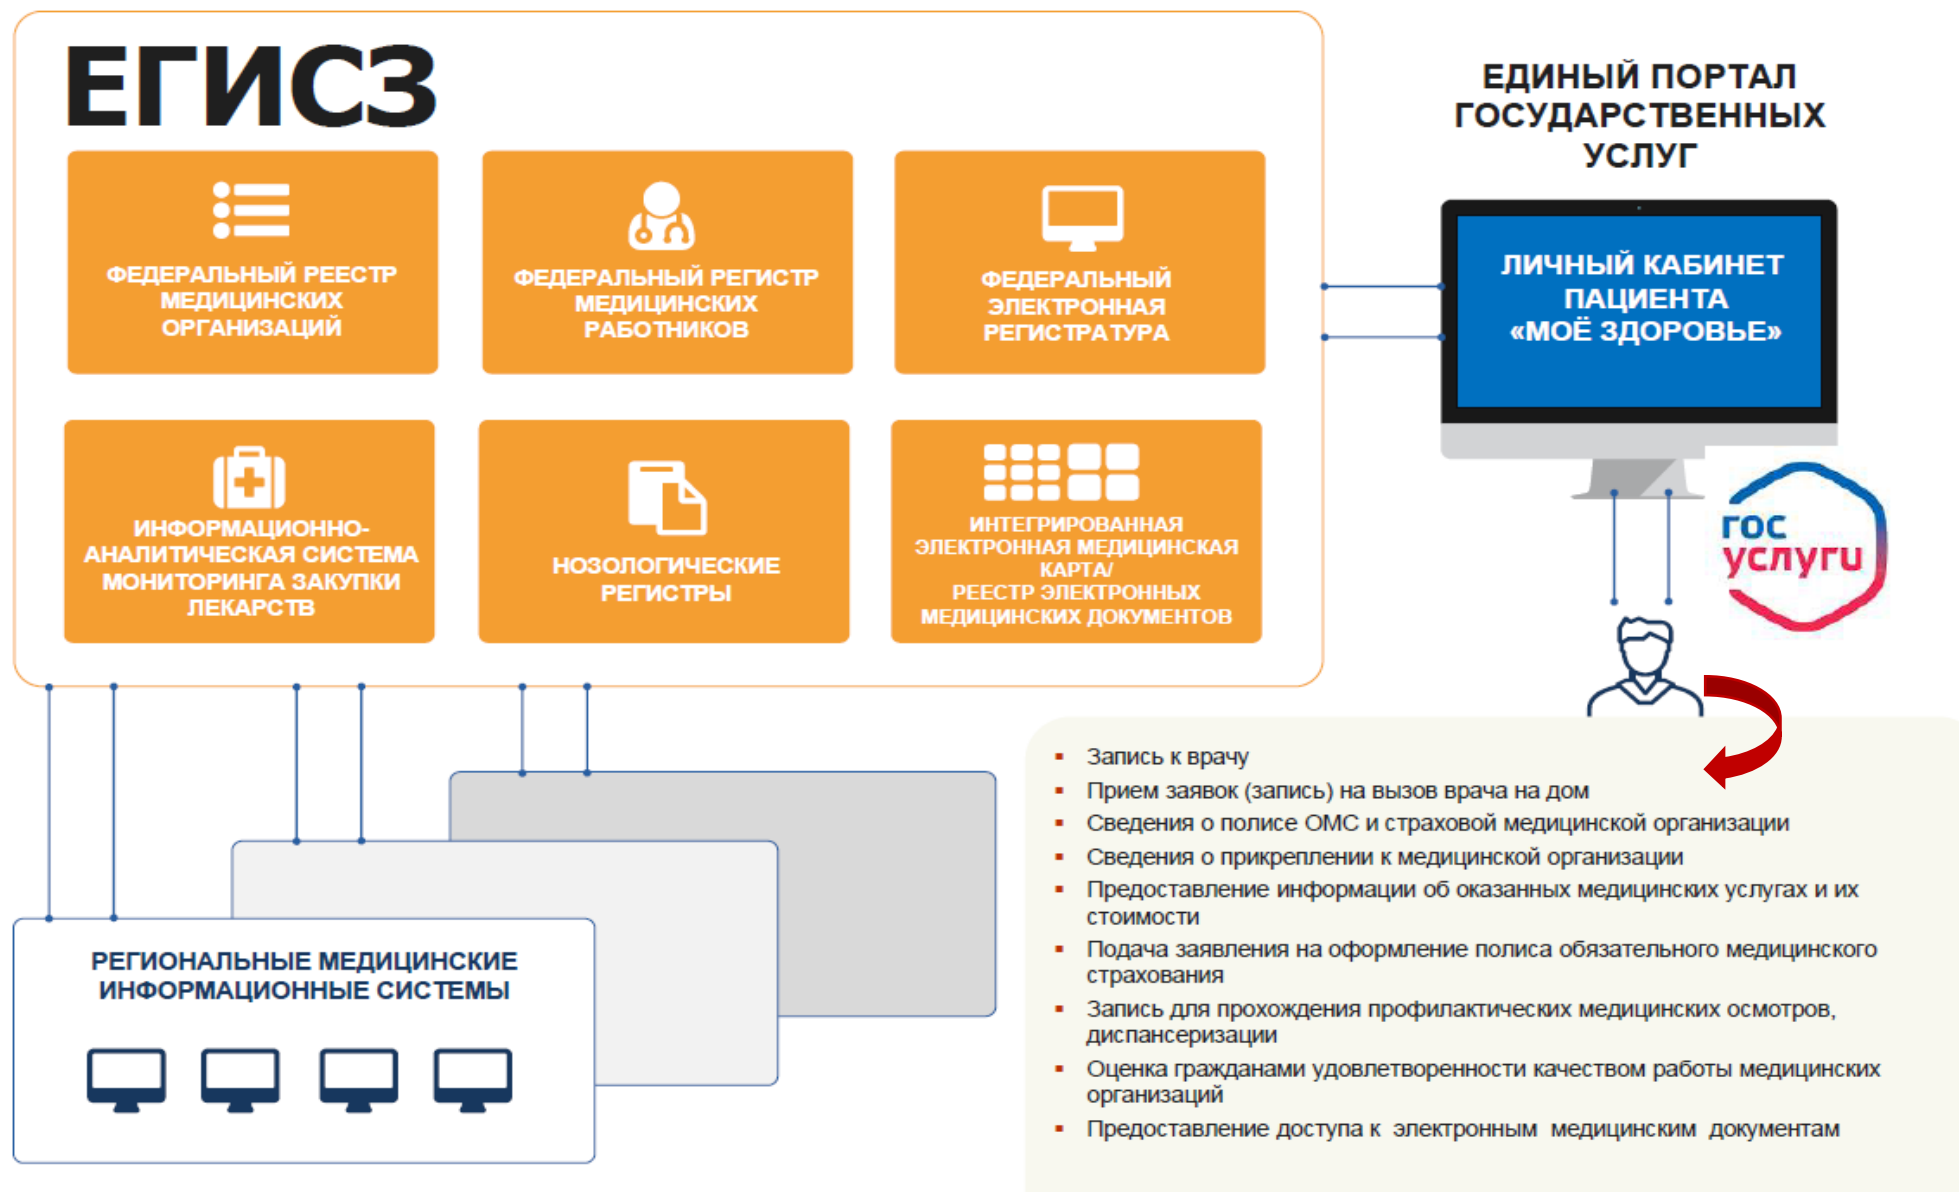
ЕГИСЗ

ФЕДЕРАЛЬНЫЙ РЕЕСТР МЕДИЦИНСКИХ ОРГАНИЗАЦИЙ

ФЕДЕРАЛЬНЫЙ РЕГИСТР МЕДИЦИНСКИХ РАБОТНИКОВ

ФЕДЕРАЛЬНЫЙ ЭЛЕКТРОННАЯ РЕГИСТРАТУРА

ИНФОРМАЦИОННО-АНАЛИТИЧЕСКАЯ СИСТЕМА МОНИТОРИНГА ЗАКУПКИ ЛЕКАРСТВ

НОЗОЛОГИЧЕСКИЕ РЕГИСТРЫ

ИНТЕГРИРОВАННАЯ ЭЛЕКТРОННАЯ МЕДИЦИНСКАЯ КАРТА/ РЕЕСТР ЭЛЕКТРОННЫХ МЕДИЦИНСКИХ ДОКУМЕНТОВ

ЕДИНЫЙ ПОРТАЛ ГОСУДАРСТВЕННЫХ УСЛУГ

ЛИЧНЫЙ КАБИНЕТ ПАЦИЕНТА «МОЁ ЗДОРОВЬЕ»

гос услуги

РЕГИОНАЛЬНЫЕ МЕДИЦИНСКИЕ ИНФОРМАЦИОННЫЕ СИСТЕМЫ

- Запись к врачу
- Прием заявок (запись) на вызов врача на дом
- Сведения о полисе ОМС и страховой медицинской организации
- Сведения о прикреплении к медицинской организации
- Предоставление информации об оказанных медицинских услугах и их стоимости
- Подача заявления на оформление полиса обязательного медицинского страхования
- Запись для прохождения профилактических медицинских осмотров, диспансеризации
- Оценка гражданами удовлетворенности качеством работы медицинских организаций
- Предоставление доступа к электронным медицинским документам